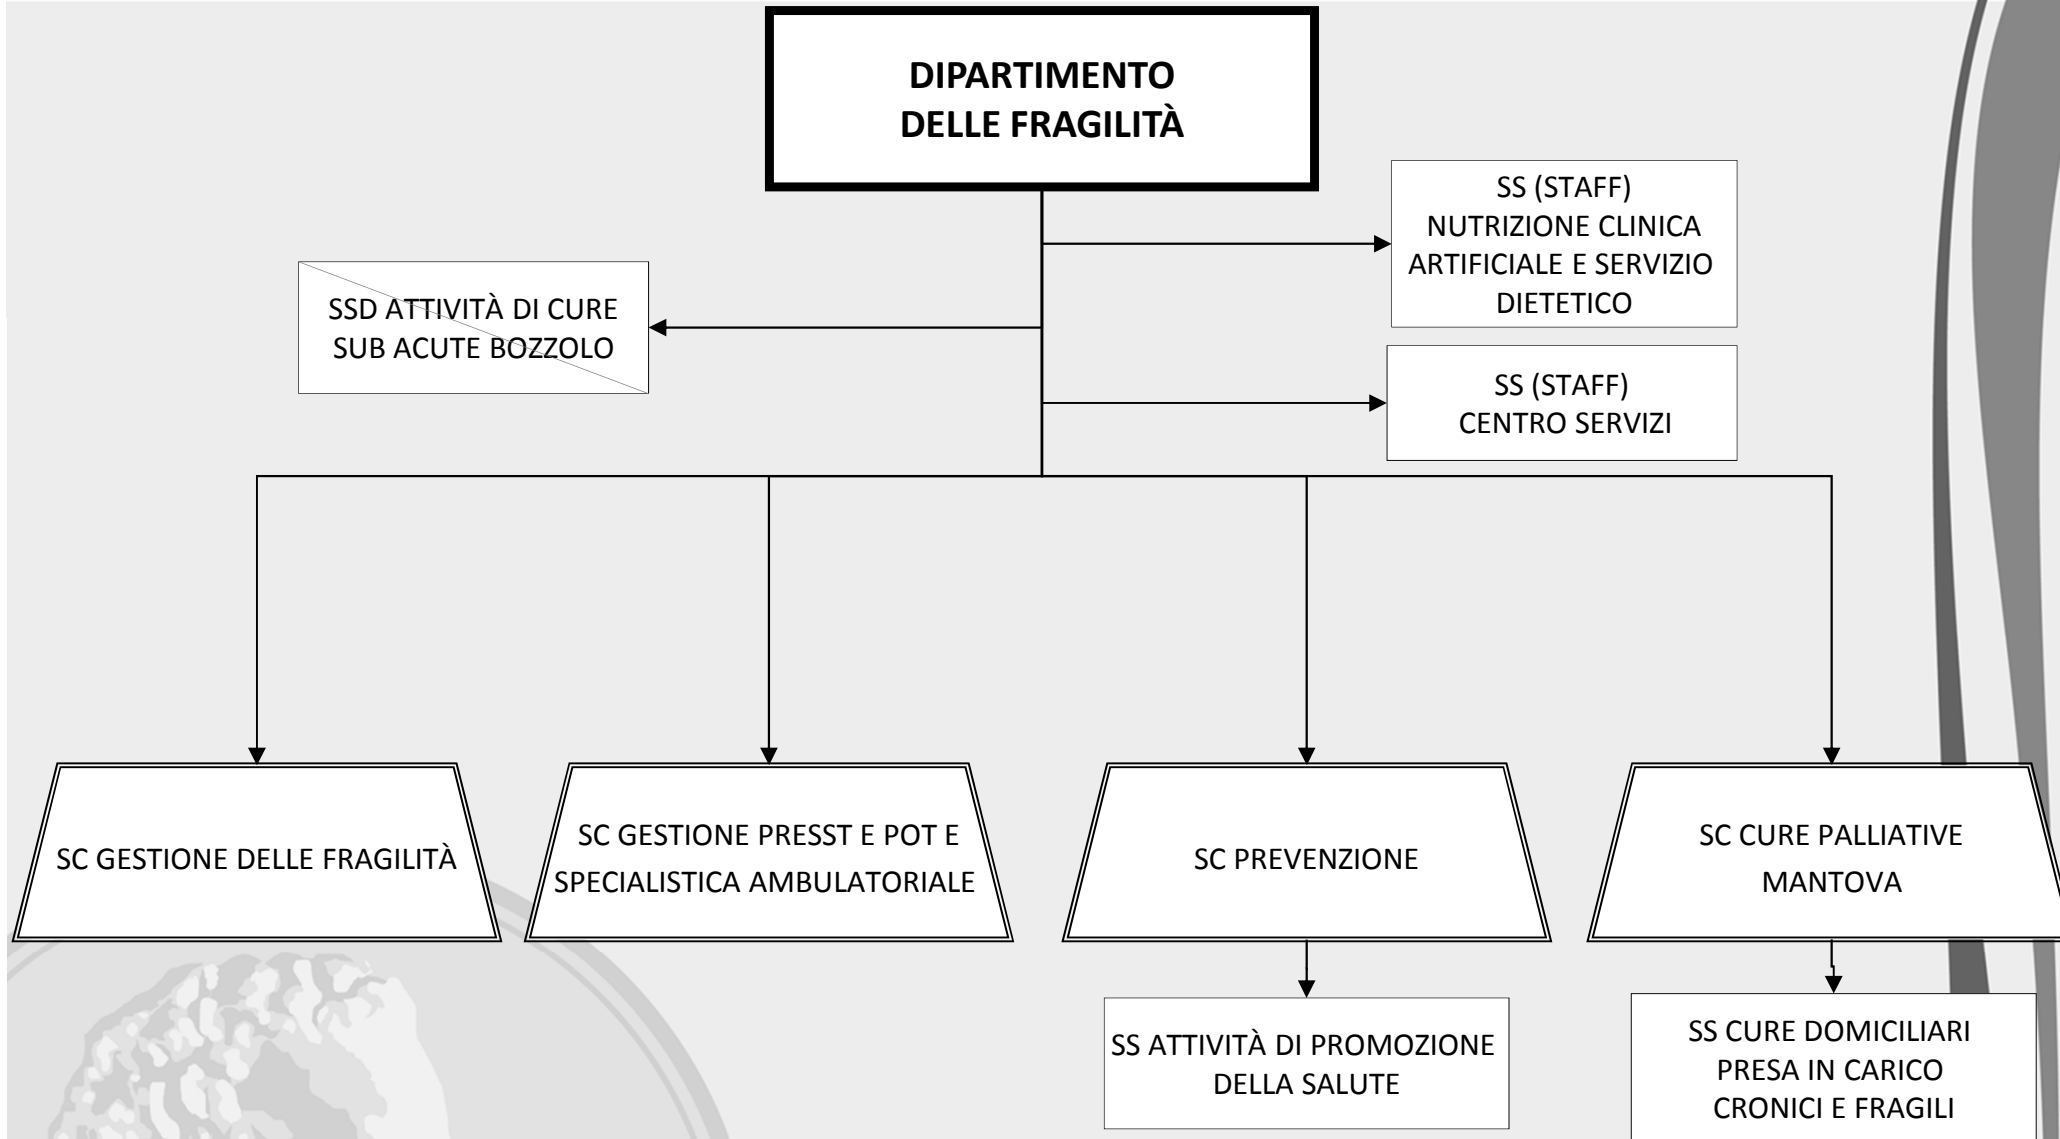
DIPARTIMENTO DELLE FRAGILITÀ

SS (STAFF) NUTRIZIONE CLINICA ARTIFICIALE E SERVIZIO DIETETICO

SSD ATTIVITÀ DI CURE SUB ACUTE BOZZOLO

SS (STAFF) CENTRO SERVIZI

SC GESTIONE DELLE FRAGILITÀ

SC GESTIONE PRESST E POT E SPECIALISTICA AMBULATORIALE

SC PREVENZIONE

SC CURE PALLIATIVE MANTOVA

SS ATTIVITÀ DI PROMOZIONE DELLA SALUTE

SS CURE DOMICILIARI PRESA IN CARICO CRONICI E FRAGILI